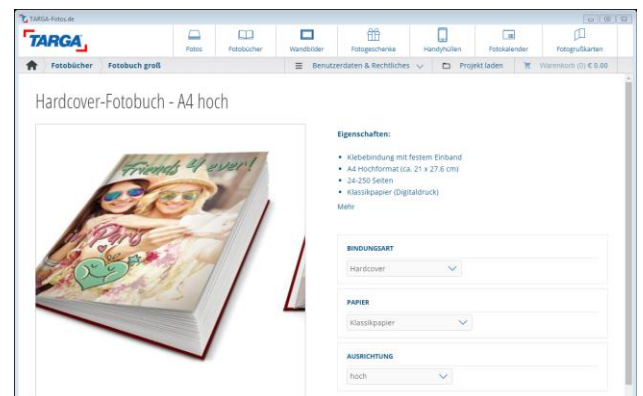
TARGA-Fotos.de

TARGA

Fotos Fotobücher Wandbilder Fotogeschenke Handyhüllen Fotokalender Fotogrußkarten

Fotobücher Fotobuch groß

Benutzerdaten & Rechtliches Projekt laden Warenkorb (0) € 0,00

Hardcover-Fotobuch - A4 hoch

Friends 4 ever!

Eigenschaften:

- Klebebindung mit festem Einband
- A4 Hochformat (ca. 21 x 27.6 cm)
- 24-250 Seiten
- Klassikpapier (Digitaldruck)

Mehr

BINDUNGSART

Hardcover

PAPIER

Klassikpapier

AUSRICHTUNG

hoch